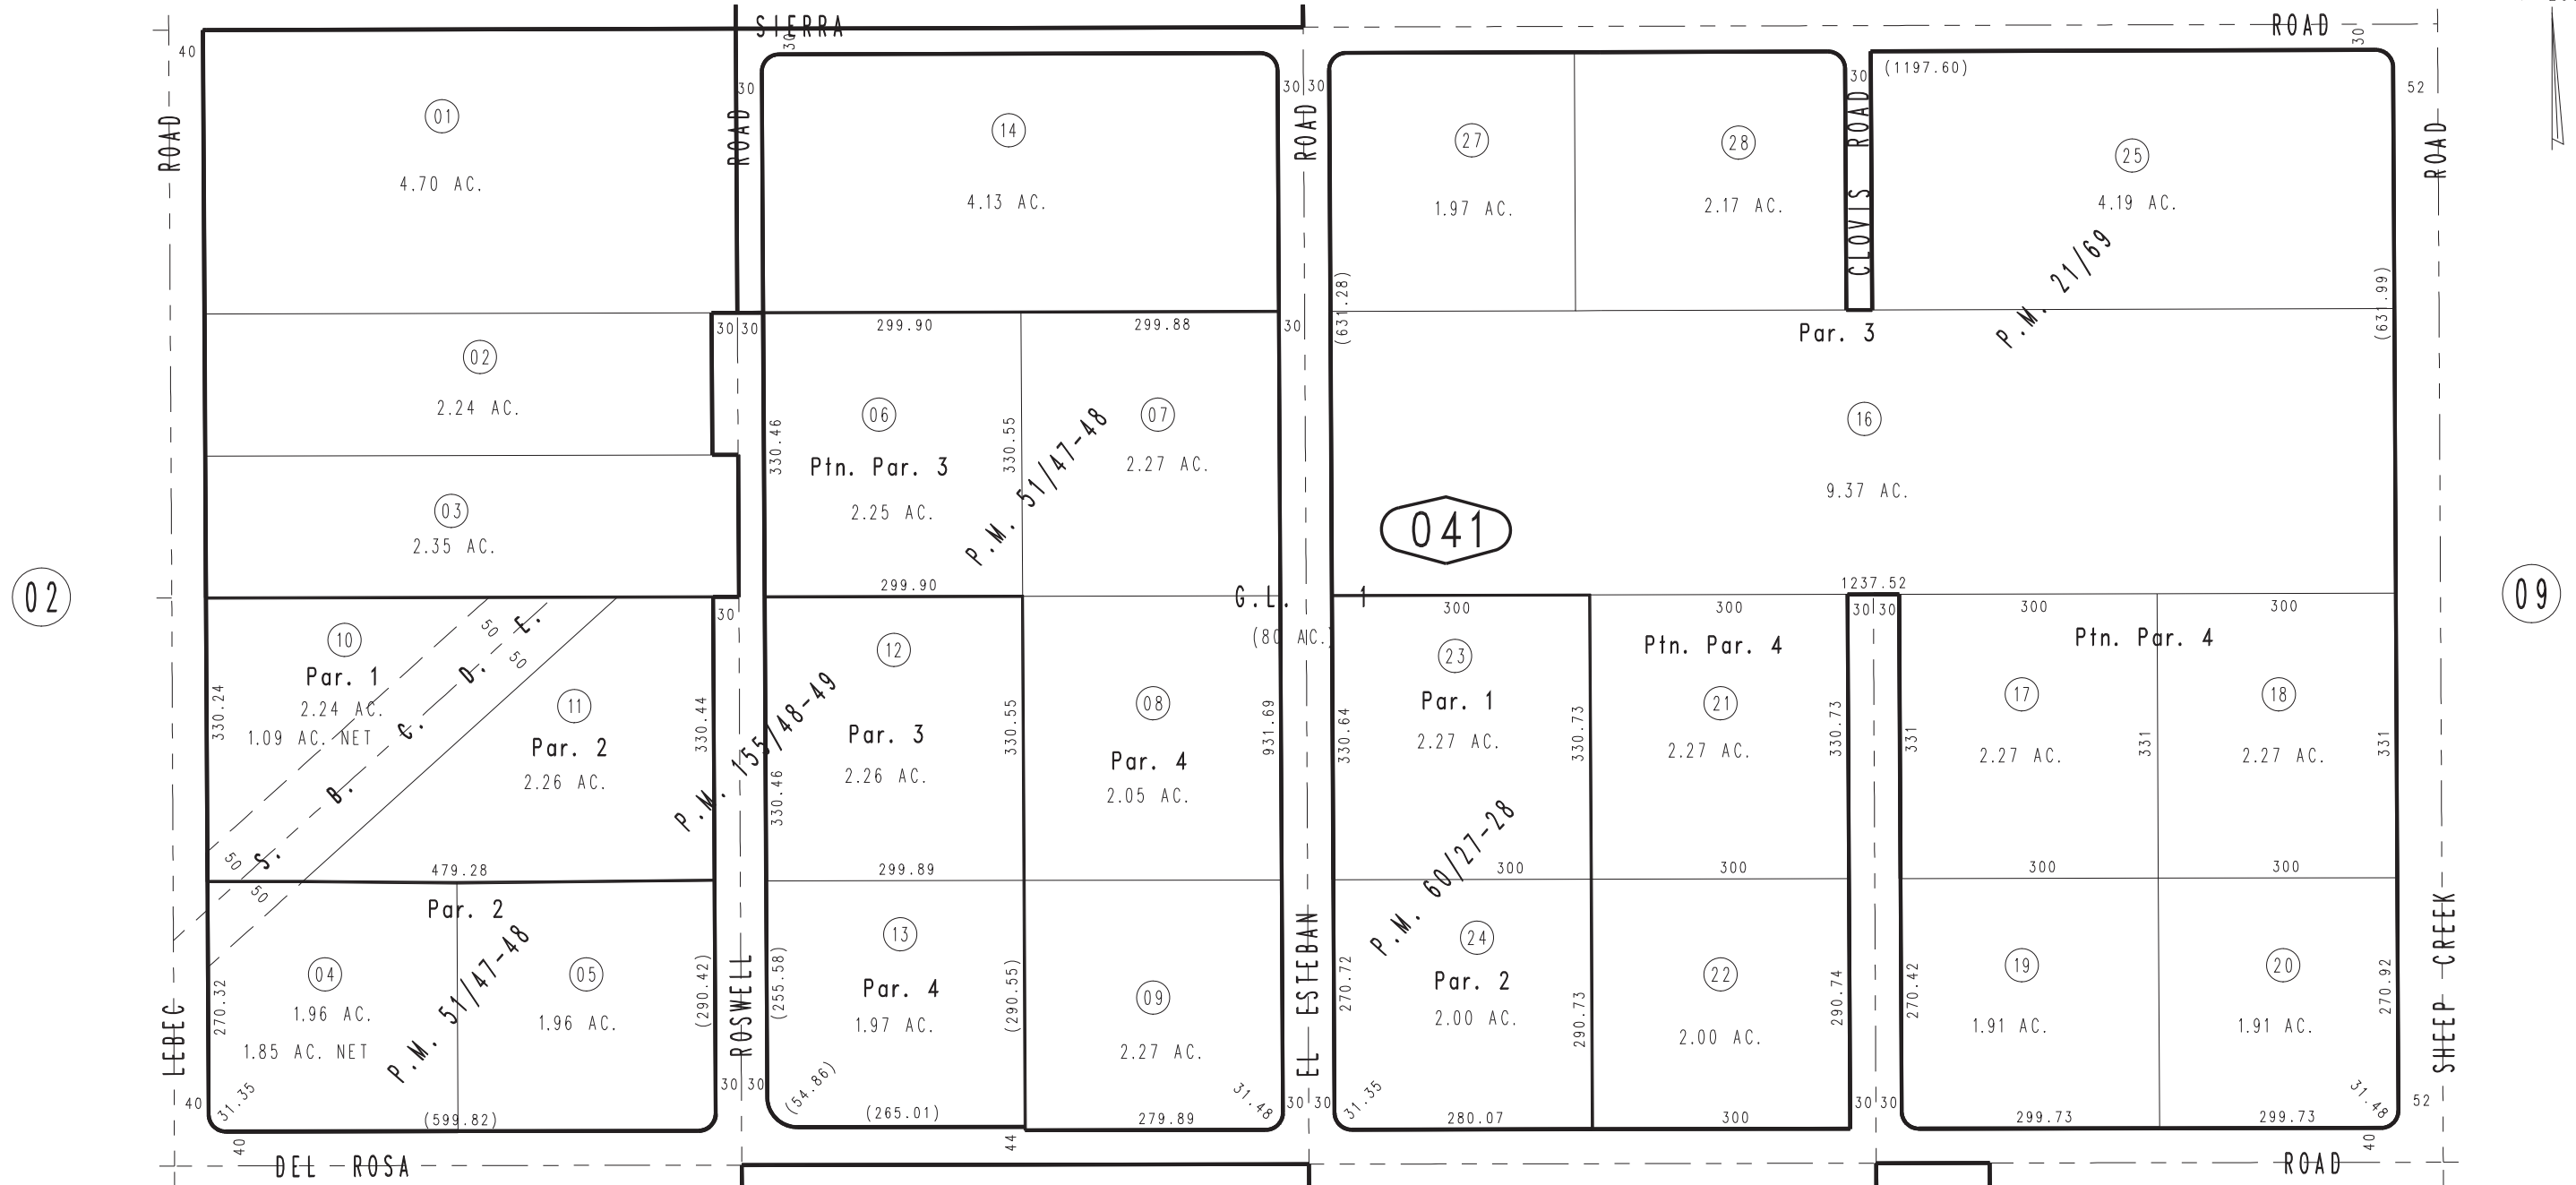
SIERRA
ROAD
40
ROAD
30
ROAD
30 30
ROAD
30
(1197.60)
52
ROAD
01
4.70 AC.
14
4.13 AC.
27
1.97 AC.
28
2.17 AC.
CLOVIS ROAD
25
4.19 AC.
P.M. 21/69
(631.28)
(631.99)
30 30
299.90
299.88
30
Par. 3
02
2.24 AC.
16
9.37 AC.
06
Ptn. Par. 3
2.25 AC.
330.46
330.55
P.M. 51/47-48
07
2.27 AC.
03
2.35 AC.
041
02
09
299.90
1237.52
G.L. 1
(80 AC.)
30
300
300
30 30
300
300
10
Par. 1
2.24 AC.
1.09 AC. NET
330.24
S. B. C. D. E.
50
50
11
Par. 2
2.26 AC.
330.44
P.M. 155/48-49
12
Par. 3
2.26 AC.
330.46
330.55
08
Par. 4
2.05 AC.
931.69
23
Par. 1
2.27 AC.
330.64
330.73
Ptn. Par. 4
21
2.27 AC.
330.73
Ptn. Par. 4
17
2.27 AC.
331
331
18
2.27 AC.
331
479.28
299.89
P.M. 60/27-28
300
300
300
300
Par. 2
13
Par. 4
1.97 AC.
24
Par. 2
2.00 AC.
22
2.00 AC.
19
1.91 AC.
20
1.91 AC.
04
1.96 AC.
1.85 AC. NET
270.32
P.M. 51/47-48
05
1.96 AC.
(290.42)
ROSWELL
(255.58)
(290.55)
09
2.27 AC.
EL ESTEBAN
270.72
290.73
290.74
270.42
270.92
SHEEP CREEK
LEBEC
40
31.35
30 30
(54.86)
(265.01)
31.48
30 30
31.35
30 30
31.48
52
(599.82)
279.89
280.07
300
299.73
299.73
40
44
40
DEL ROSA
ROAD